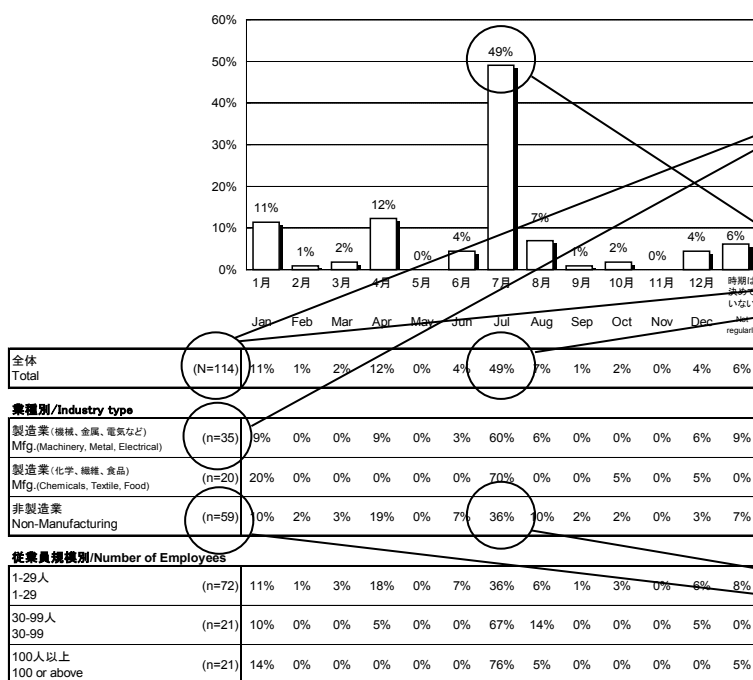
60%
50%
40%
30%
20%
10%
0%

11%, 1%, 2%, 12%, 0%, 4%, 49%, 7%, 1%, 2%, 0%, 4%, 6%

1月 2月 3月 4月 5月 6月 7月 8月 9月 10月 11月 12月 時期は決めていない

Jan Feb Mar Apr May Jun Jul Aug Sep Oct Nov Dec Not regular

| | | Jan | Feb | Mar | Apr | May | Jun | Jul | Aug | Sep | Oct | Nov | Dec | Not regular |
|---|---|---|---|---|---|---|---|---|---|---|---|---|---|---|
| 全体 Total | (N=114) | 11% | 1% | 2% | 12% | 0% | 4% | 49% | 7% | 1% | 2% | 0% | 4% | 6% |
| **業種別/Industry type** | | | | | | | | | | | | | | |
| 製造業(機械、金属、電気など) Mfg.(Machinery, Metal, Electrical) | (n=35) | 9% | 0% | 0% | 9% | 0% | 3% | 60% | 6% | 0% | 0% | 0% | 6% | 9% |
| 製造業(化学、繊維、食品) Mfg.(Chemicals, Textile, Food) | (n=20) | 20% | 0% | 0% | 0% | 0% | 0% | 70% | 0% | 0% | 5% | 0% | 5% | 0% |
| 非製造業 Non-Manufacturing | (n=59) | 10% | 2% | 3% | 19% | 0% | 7% | 36% | 10% | 2% | 2% | 0% | 3% | 7% |
| **従業員規模別/Number of Employees** | | | | | | | | | | | | | | |
| 1-29人 1-29 | (n=72) | 11% | 1% | 3% | 18% | 0% | 7% | 36% | 6% | 1% | 3% | 0% | 6% | 8% |
| 30-99人 30-99 | (n=21) | 10% | 0% | 0% | 5% | 0% | 0% | 67% | 14% | 0% | 0% | 0% | 5% | 0% |
| 100人以上 100 or above | (n=21) | 14% | 0% | 0% | 0% | 0% | 0% | 76% | 5% | 0% | 0% | 0% | 0% | 5% |